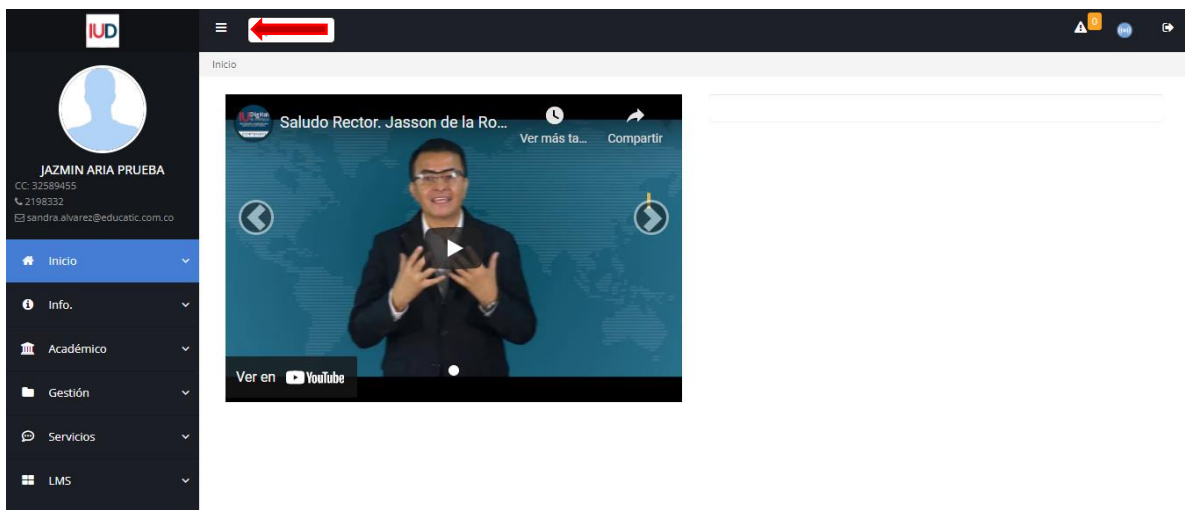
IUD

0

JAZMIN ARIA PRUEBA
CC: 32589455
2198332
sandra.alvarez@educatic.com.co

Inicio
Info.
Académico
Gestión
Servicios
LMS

Inicio

Saludo Rector. Jasson de la Ro...
Ver más ta...
Compartir

Ver en YouTube